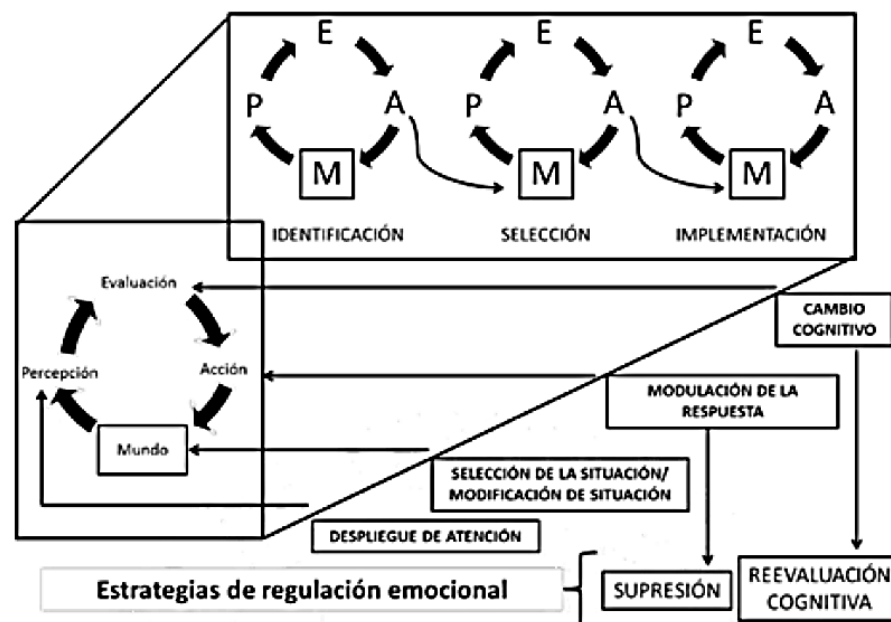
E
P
A
M
E
P
A
M
E
P
A
M
IDENTIFICACIÓN
SELECCIÓN
IMPLEMENTACIÓN

Evaluación
Acción
Percepción
Mundo

CAMBIO COGNITIVO
MODULACIÓN DE LA RESPUESTA
SELECCIÓN DE LA SITUACIÓN/ MODIFICACIÓN DE SITUACIÓN
DESPLIEGUE DE ATENCIÓN

Estrategias de regulación emocional
SUPRESIÓN
REEVALUACIÓN COGNITIVA